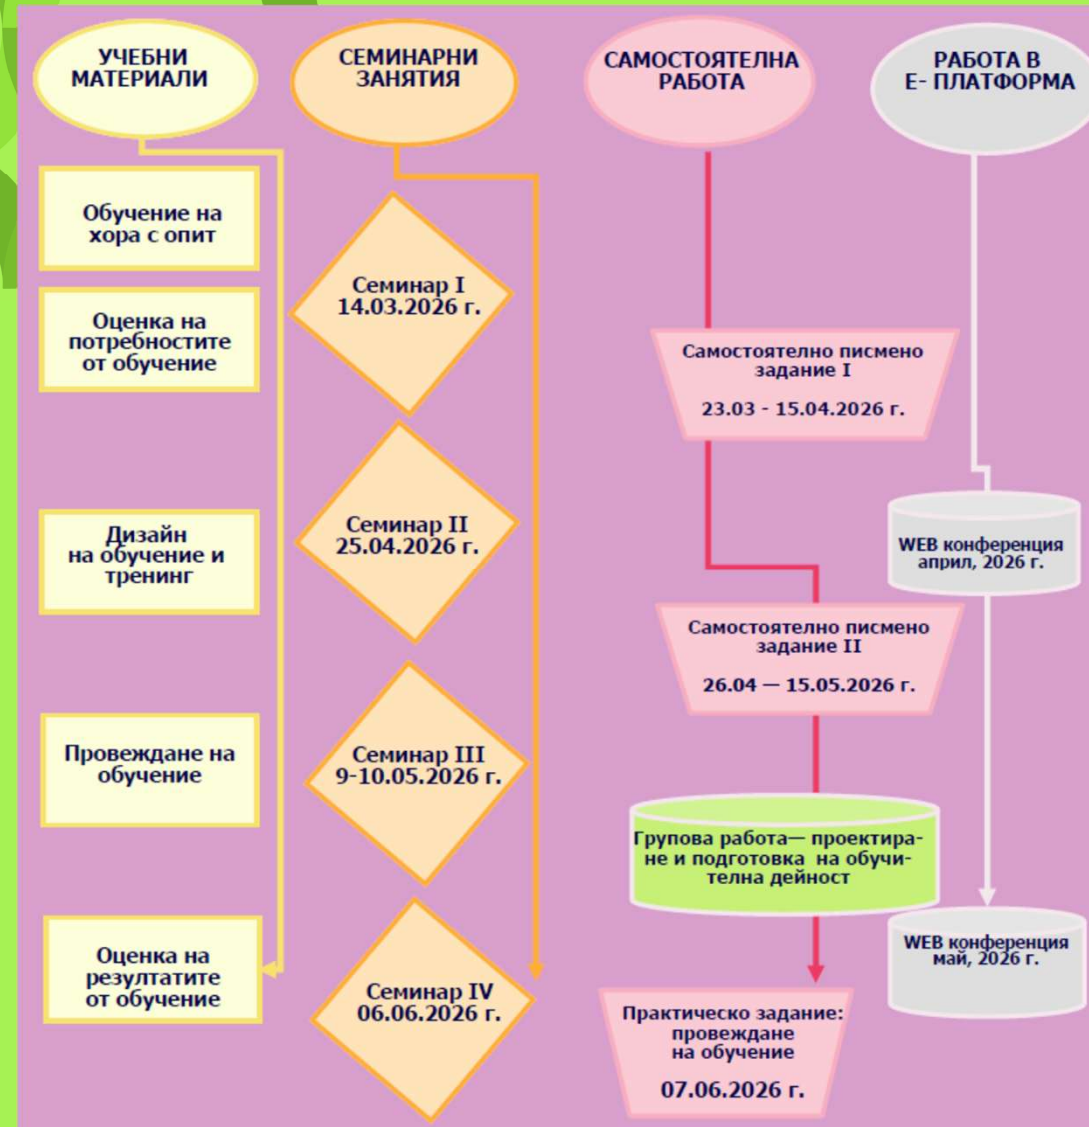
УЧЕБНИ МАТЕРИАЛИ

Обучение на хора с опит

Оценка на потребностите от обучение

Дизайн на обучение и тренинг

Провеждане на обучение

Оценка на резултатите от обучение

СЕМИНАРНИ ЗАНЯТИЯ

Семинар I 14.03.2026 г.

Семинар II 25.04.2026 г.

Семинар III 9-10.05.2026 г.

Семинар IV 06.06.2026 г.

САМОСТОЯТЕЛНА РАБОТА

Самостоятелно писмено задание I

23.03 - 15.04.2026 г.

Самостоятелно писмено задание II

26.04 — 15.05.2026 г.

Групова работа— проектиране и подготовка на обучителна дейност

Практическо задание: провеждане на обучение

07.06.2026 г.

РАБОТА В Е- ПЛАТФОРМА

WEB конференция април, 2026 г.

WEB конференция май, 2026 г.